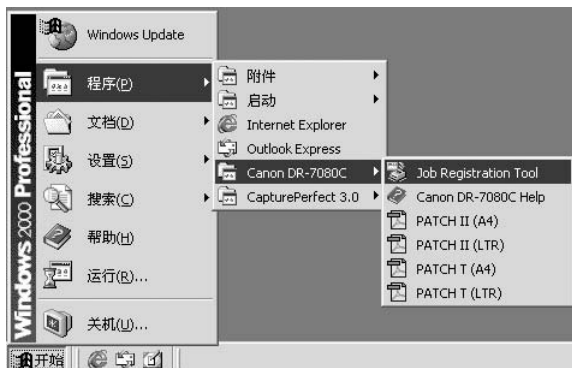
Windows 2000 Professional

Windows Update

程序(P)

文档(D)

设置(S)

搜索(C)

帮助(H)

运行(R)...

关机(U)...

附件

启动

Internet Explorer

Outlook Express

Canon DR-7080C

CapturePerfect 3.0

Job Registration Tool

Canon DR-7080C Help

PATCH II (A4)

PATCH II (LTR)

PATCH T (A4)

PATCH T (LTR)

开始